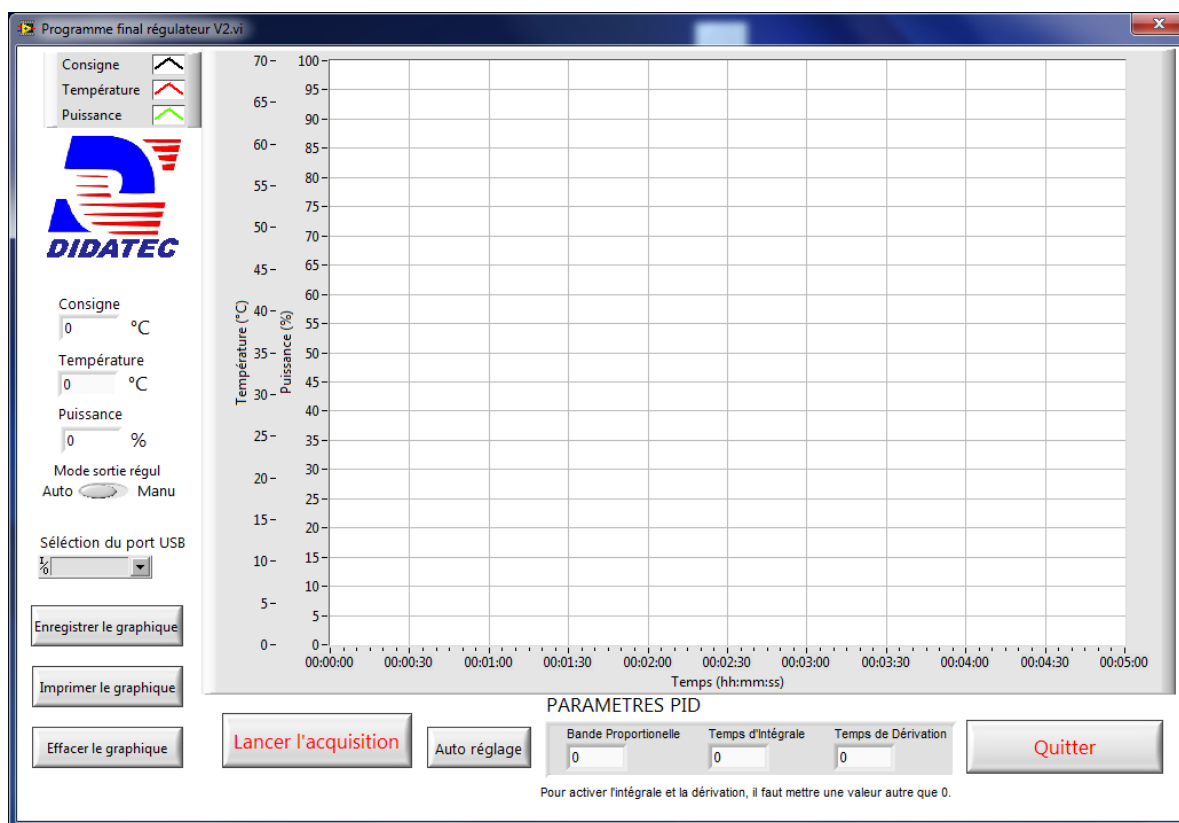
Programme final régulateur V2.vi

Consigne
Température
Puissance

DIDATEC

Consigne
0 °C
Température
0 °C
Puissance
0 %
Mode sortie régul
Auto Manu

Sélection du port USB

Enregistrer le graphique
Imprimer le graphique
Effacer le graphique

Température (°C)
70
65
60
55
50
45
40
35
30
25
20
15
10
5
0

Puissance (%)
100
95
90
85
80
75
70
65
60
55
50
45
40
35
30
25
20
15
10
5
0

00:00:00 00:00:30 00:01:00 00:01:30 00:02:00 00:02:30 00:03:00 00:03:30 00:04:00 00:04:30 00:05:00
Temps (hh:mm:ss)

Lancer l'acquisition
Auto réglage
PARAMETRES PID
Bande Proportionelle
0
Temps d'Intégrale
0
Temps de Dérivation
0
Quitter
Pour activer l'intégrale et la dérivation, il faut mettre une valeur autre que 0.